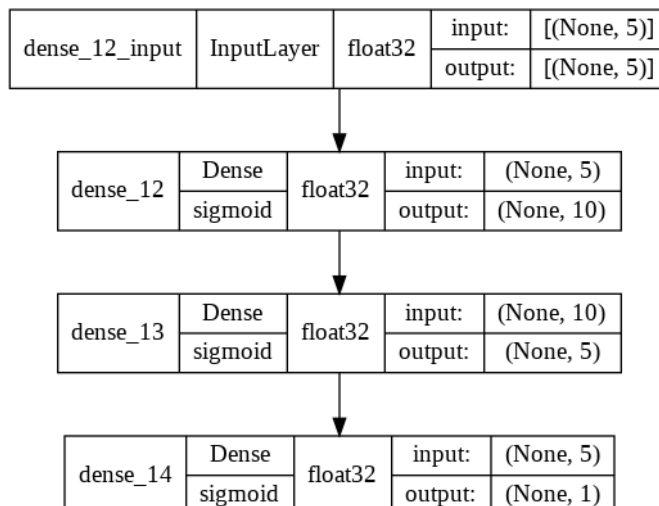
dense_12_input | InputLayer | float32 | input: | [(None, 5)]
output: | [(None, 5)]

dense_12 | Dense | float32 | input: | (None, 5)
sigmoid | output: | (None, 10)

dense_13 | Dense | float32 | input: | (None, 10)
sigmoid | output: | (None, 5)

dense_14 | Dense | float32 | input: | (None, 5)
sigmoid | output: | (None, 1)